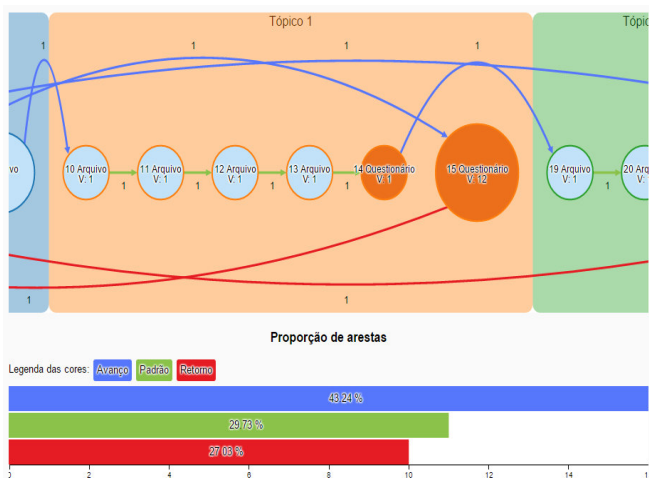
Tópico 1

Tópi

1

1

1

1

ivo

10 Arquivo
V: 1

11 Arquivo
V: 1

12 Arquivo
V: 1

13 Arquivo
V: 1

14 Questionário
V: 1

15 Questionário
V: 12

19 Arquivo
V: 1

20 A
V

1

1

1

1

1

1

1

Proporção de arestas

Legenda das cores: Avanço Padrão Retorno

43.24 %

29.73 %

27.03 %

0 2 4 6 8 10 12 14 1